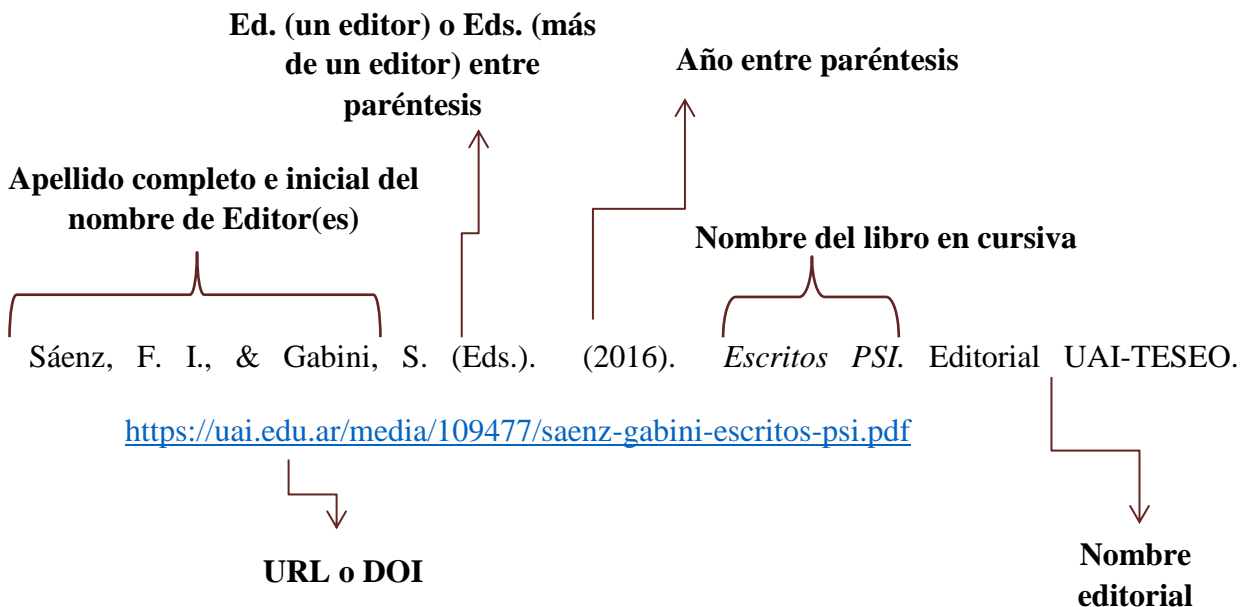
Ed. (un editor) o Eds. (más de un editor) entre paréntesis

Año entre paréntesis

Apellido completo e inicial del nombre de Editor(es)

Nombre del libro en cursiva

Sáenz, F. I., & Gabini, S. (Eds.). (2016). *Escritos PSI.* Editorial UAI-TESEO. https://uai.edu.ar/media/109477/saenz-gabini-escritos-psi.pdf

URL o DOI

Nombre editorial